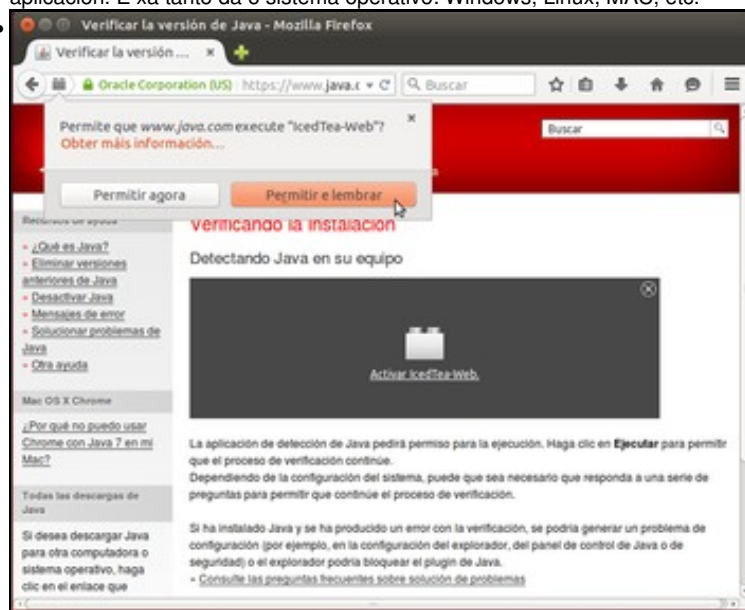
aplicación. É xa tanto da o sistema operativo: Windows, Linux, MAC, etc.

Verificar la versión de Java - Mozilla Firefox

Verificar la versión ...

Oracle Corporation (US) https://www.java.c

Buscar

Permite que www.java.com execute "IcedTea-Web"?

Obter mais información...

Permitir agora

Permitir e lembrar

Buscar

Recursos de ayuda

- ¿Qué es Java?
- Eliminar versiones anteriores de Java
- Desactivar Java
- Mensajes de error
- Solucionar problemas de Java
- Otra ayuda

Mac OS X Chrome

¿Por qué no puedo usar Chrome con Java 7 en mi Mac?

Todas las descargas de Java

Si desea descargar Java para otra computadora o sistema operativo, haga clic en el enlace que

Verificando la instalación

Detectando Java en su equipo

Activar IcedTea-Web.

La aplicación de detección de Java pedirá permiso para la ejecución. Haga clic en **Ejecutar** para permitir que el proceso de verificación continúe.

Dependiendo de la configuración del sistema, puede que sea necesario que responda a una serie de preguntas para permitir que continúe el proceso de verificación.

Si ha instalado Java y se ha producido un error con la verificación, se podría generar un problema de configuración (por ejemplo, en la configuración del explorador, del panel de control de Java o de seguridad) o el explorador podría bloquear el plugin de Java.

» Consulte las preguntas frecuentes sobre solución de problemas